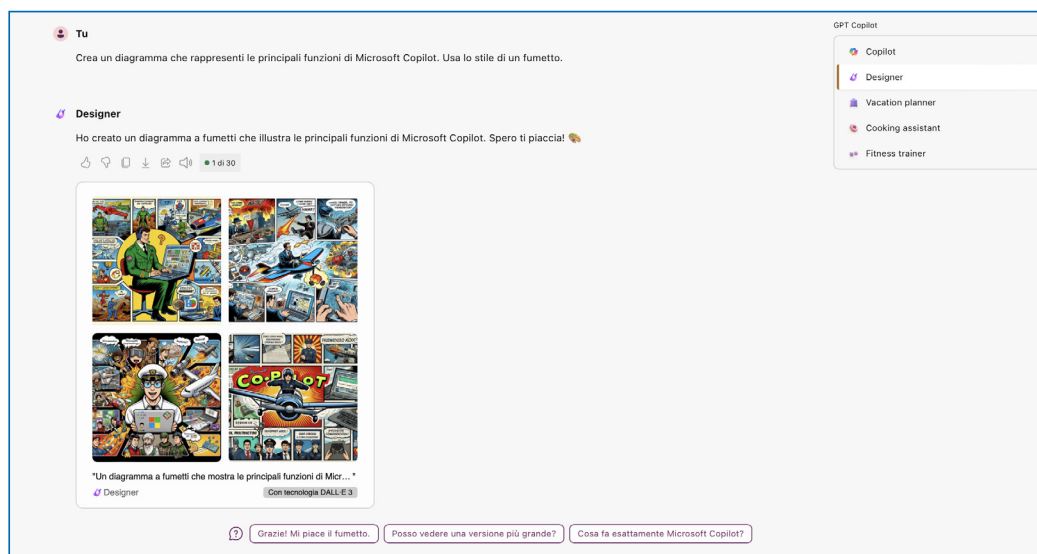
Tu

Crea un diagramma che rappresenti le principali funzioni di Microsoft Copilot. Usa lo stile di un fumetto.

Designer

Ho creato un diagramma a fumetti che illustra le principali funzioni di Microsoft Copilot. Spero ti piaccia! 🎨

1 di 30

CO-PILOT

"Un diagramma a fumetti che mostra le principali funzioni di Micr... "

Designer

Con tecnologia DALL-E 3

Grazie! Mi piace il fumetto.

Posso vedere una versione più grande?

Cosa fa esattamente Microsoft Copilot?

GPT Copilot

Copilot

Designer

Vacation planner

Cooking assistant

Fitness trainer